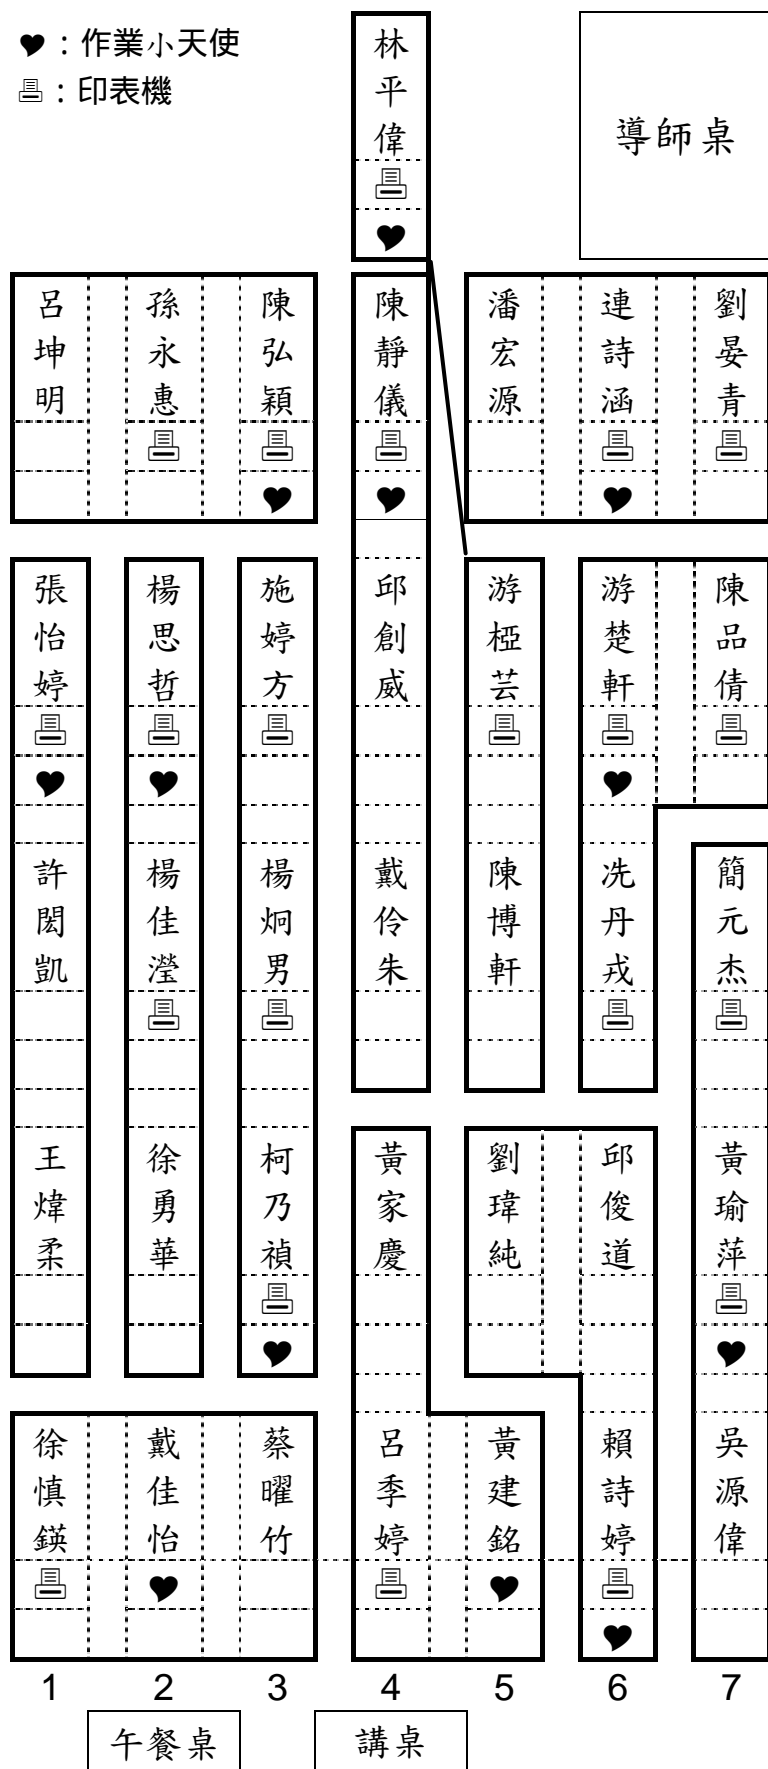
♥：作業小天使
🖶：印表機

林平偉 🖶 ♥

導師桌

呂坤明
孫永惠 🖶
陳弘穎 🖶 ♥
陳靜儀 🖶 ♥
潘宏源
連詩涵 🖶 ♥
劉晏青 🖶

張怡婷 🖶 ♥
楊思哲 🖶 ♥
施婷方 🖶
邱創威
游桱芸 🖶
游楚軒 🖶 ♥
陳品倩 🖶

許閎凱
楊佳瀅 🖶
楊炯男 🖶
戴伶朱
陳博軒
冼丹戎 🖶
簡元杰 🖶

王煒柔
徐勇華
柯乃禎 🖶 ♥
黃家慶
劉瑋純
邱俊道
黃瑜萍 🖶 ♥

徐慎鏌 🖶
戴佳怡 ♥
蔡曜竹
呂季婷 🖶
黃建銘 ♥
賴詩婷 🖶 ♥
吳源偉

1 2 3 4 5 6 7

午餐桌
講桌